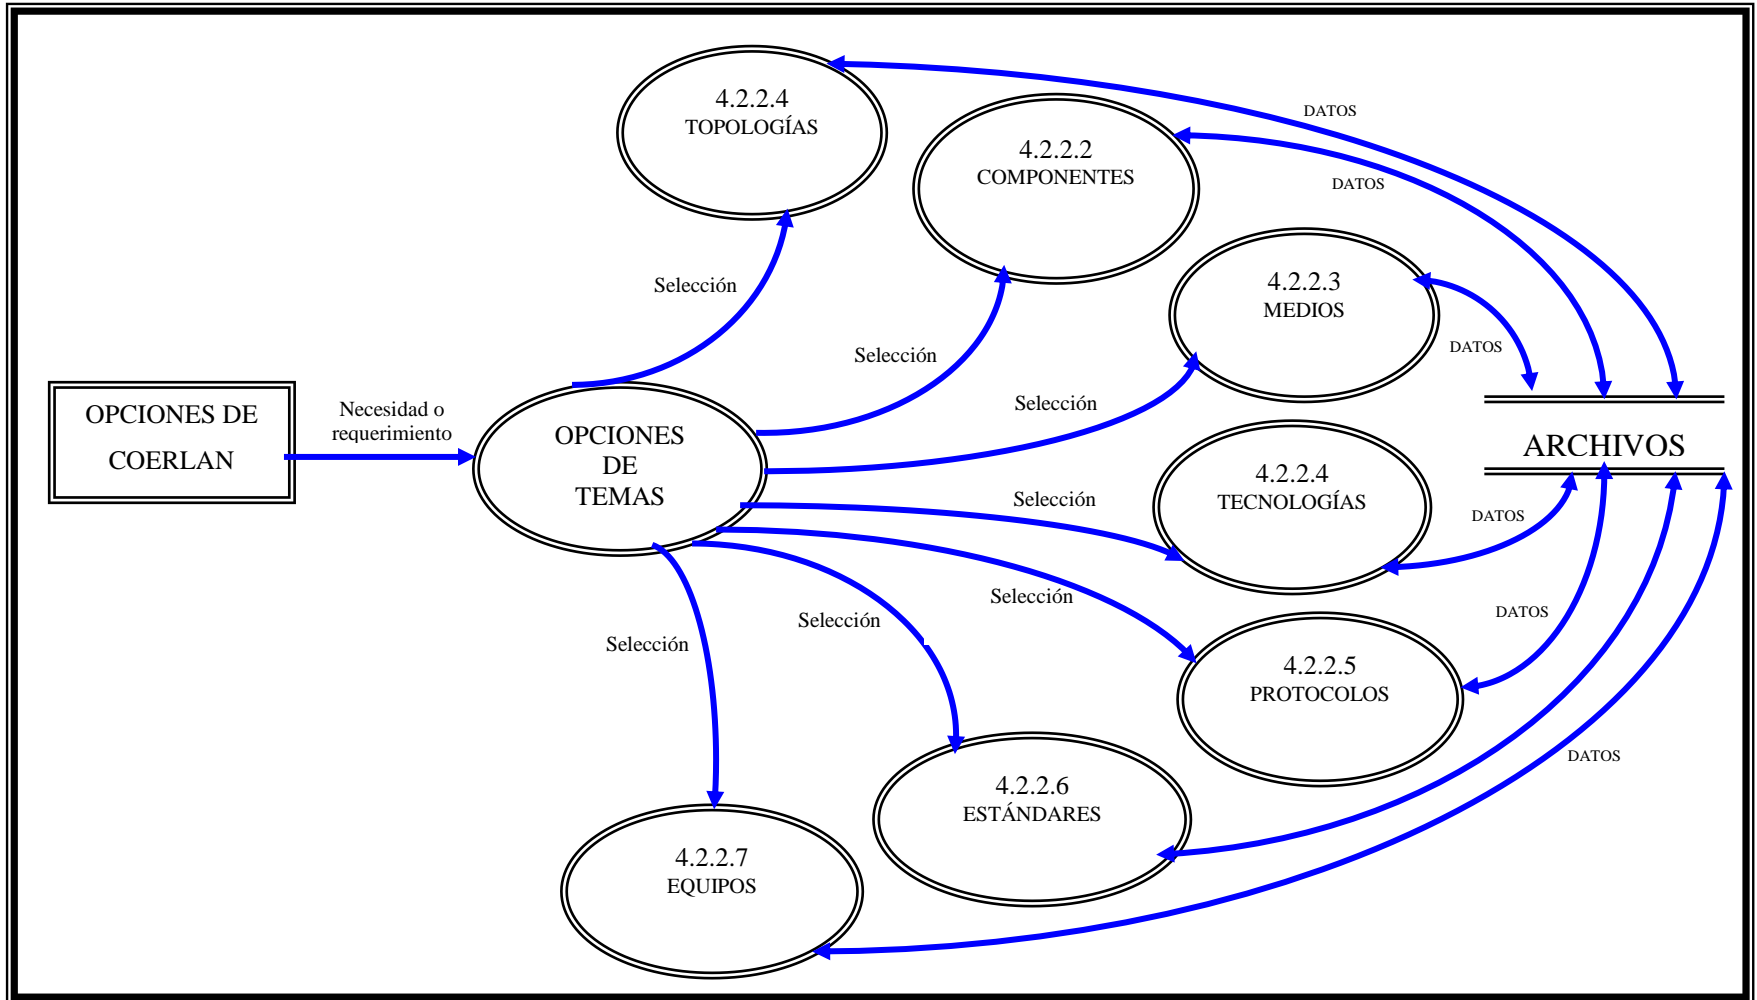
4.2.2.4
TOPOLOGÍAS

DATOS

4.2.2.2
COMPONENTES

DATOS

Selección

4.2.2.3
MEDIOS

Selección

DATOS

Selección

OPCIONES DE COERLAN

Necesidad o requerimiento

OPCIONES DE TEMAS

ARCHIVOS

Selección

4.2.2.4
TECNOLOGÍAS

DATOS

Selección

DATOS

Selección

Selección

4.2.2.5
PROTOCOLOS

DATOS

4.2.2.6
ESTÁNDARES

4.2.2.7
EQUIPOS